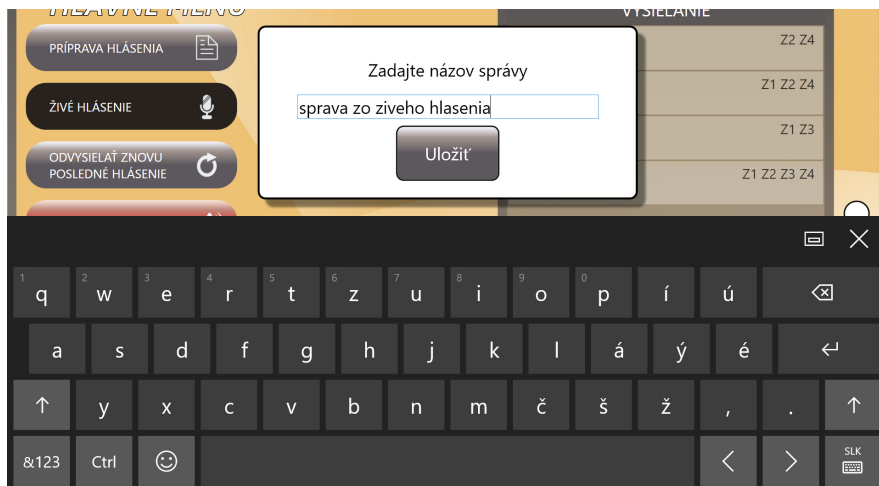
HLAVNÉ MENU
PRÍPRAVA HLÁSENIA
ŽIVÉ HLÁSENIE
ODVYSIELAŤ ZNOVU POSLEDNÉ HLÁSENIE

VYSIELANIE
Z2 Z4
Z1 Z2 Z4
Z1 Z3
Z1 Z2 Z3 Z4

Zadajte názov správy
sprava zo ziveho hlasenia
Uložiť

1 q 2 w 3 e 4 r 5 t 6 z 7 u 8 i 9 o 0 p í ú
a s d f g h j k l á ý é
y x c v b n m č š ž , .
&123 Ctrl
SLK